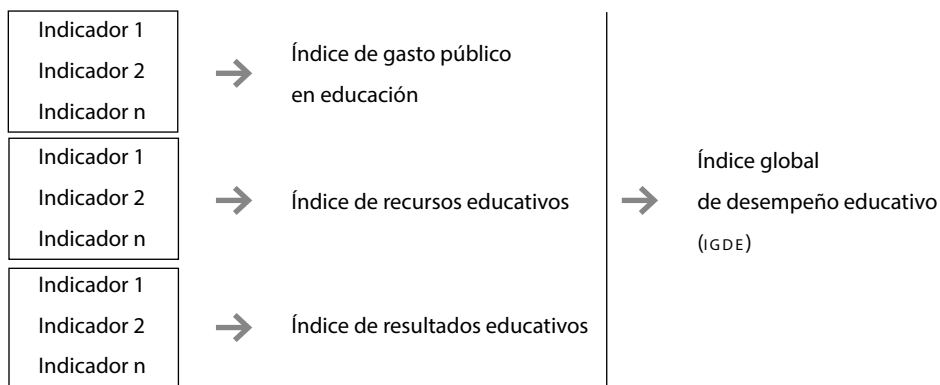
Indicador 1
Indicador 2
Indicador n

Índice de gasto público en educación

Indicador 1
Indicador 2
Indicador n

Índice de recursos educativos

Indicador 1
Indicador 2
Indicador n

Índice de resultados educativos

Índice global de desempeño educativo (IGDE)